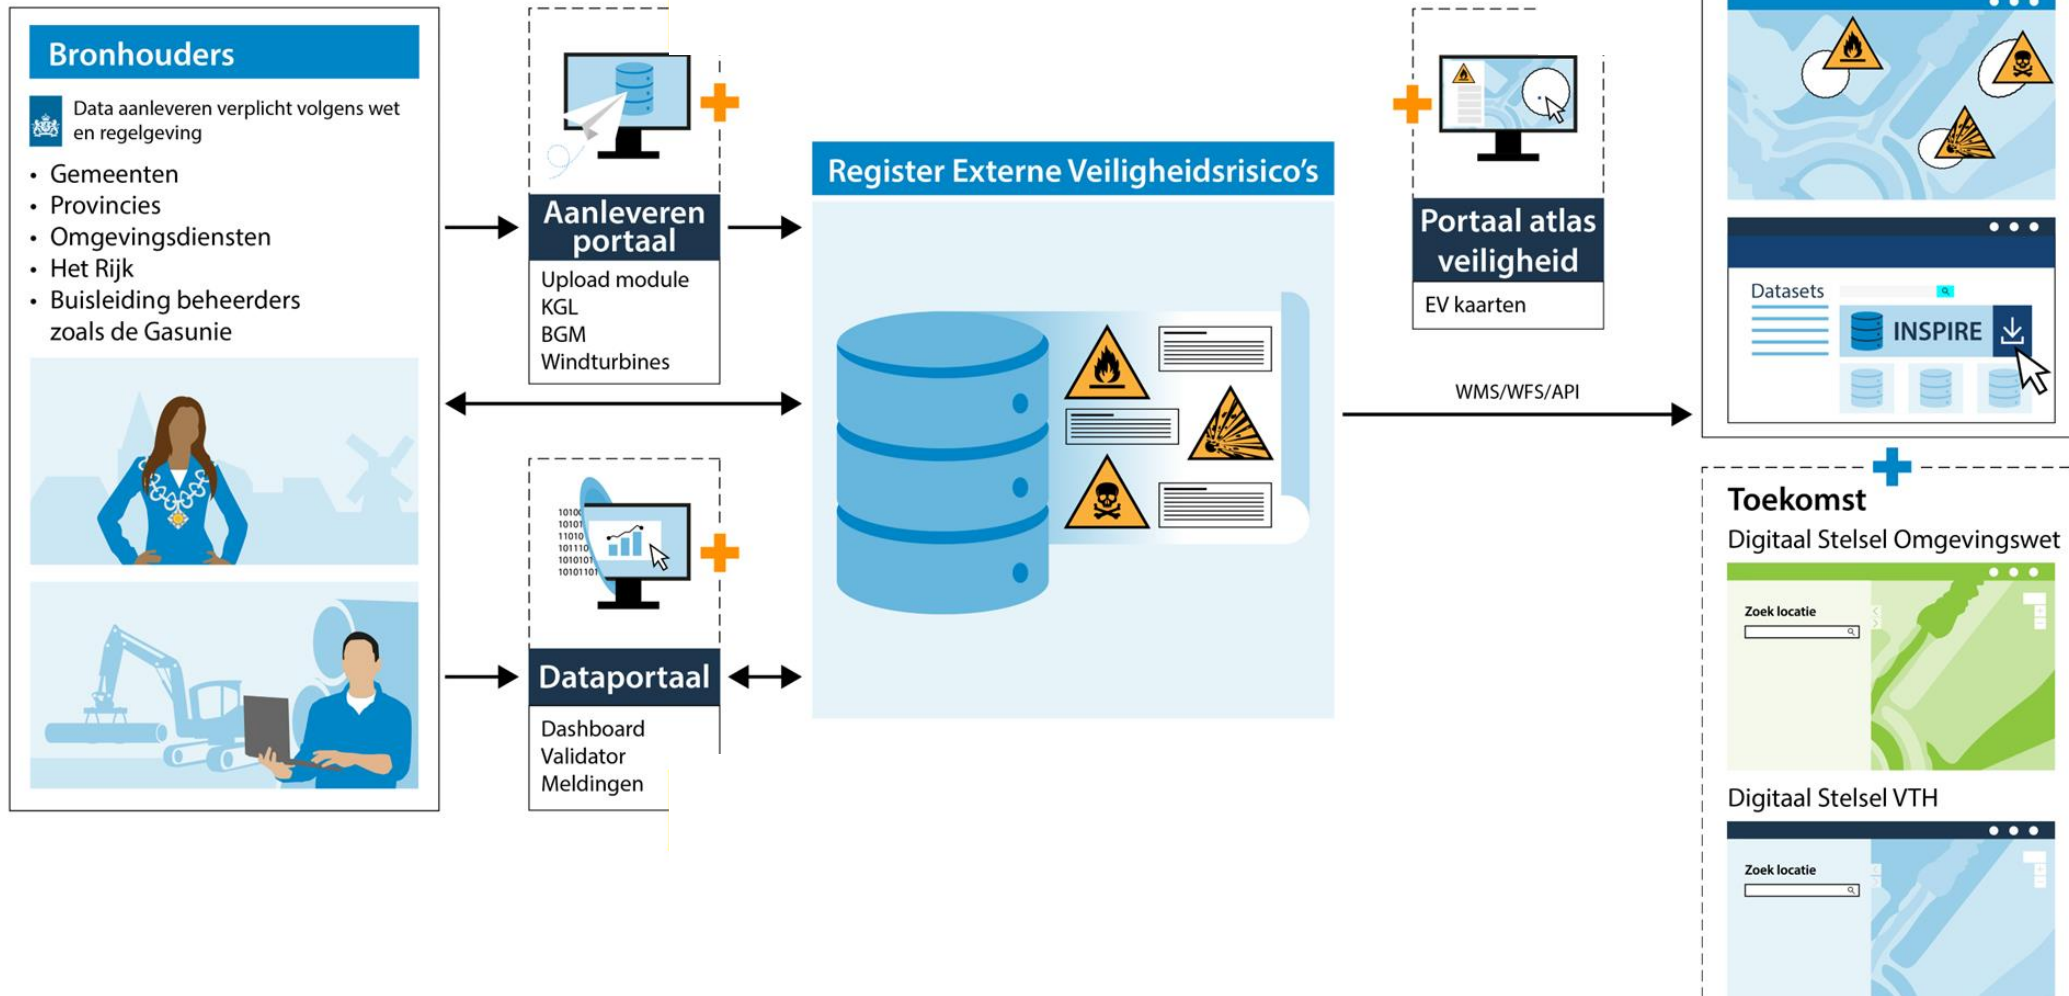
Bronhouders

Data aanleveren verplicht volgens wet en regelgeving

- Gemeenten
- Provincies
- Omgevingsdiensten
- Het Rijk
- Buisleiding beheerders zoals de Gasunie

Aanleveren portaal

Upload module
KGL
BGM
Windturbines

Dataportaal

Dashboard
Validator
Meldingen

Register Externe Veiligheidsrisico's

Portaal atlas veiligheid

EV kaarten

WMS/WFS/API

Datasets

INSPIRE

Toekomst

Digitaal Stelsel Omgevingswet

Zoek locatie

Digitaal Stelsel VTH

Zoek locatie